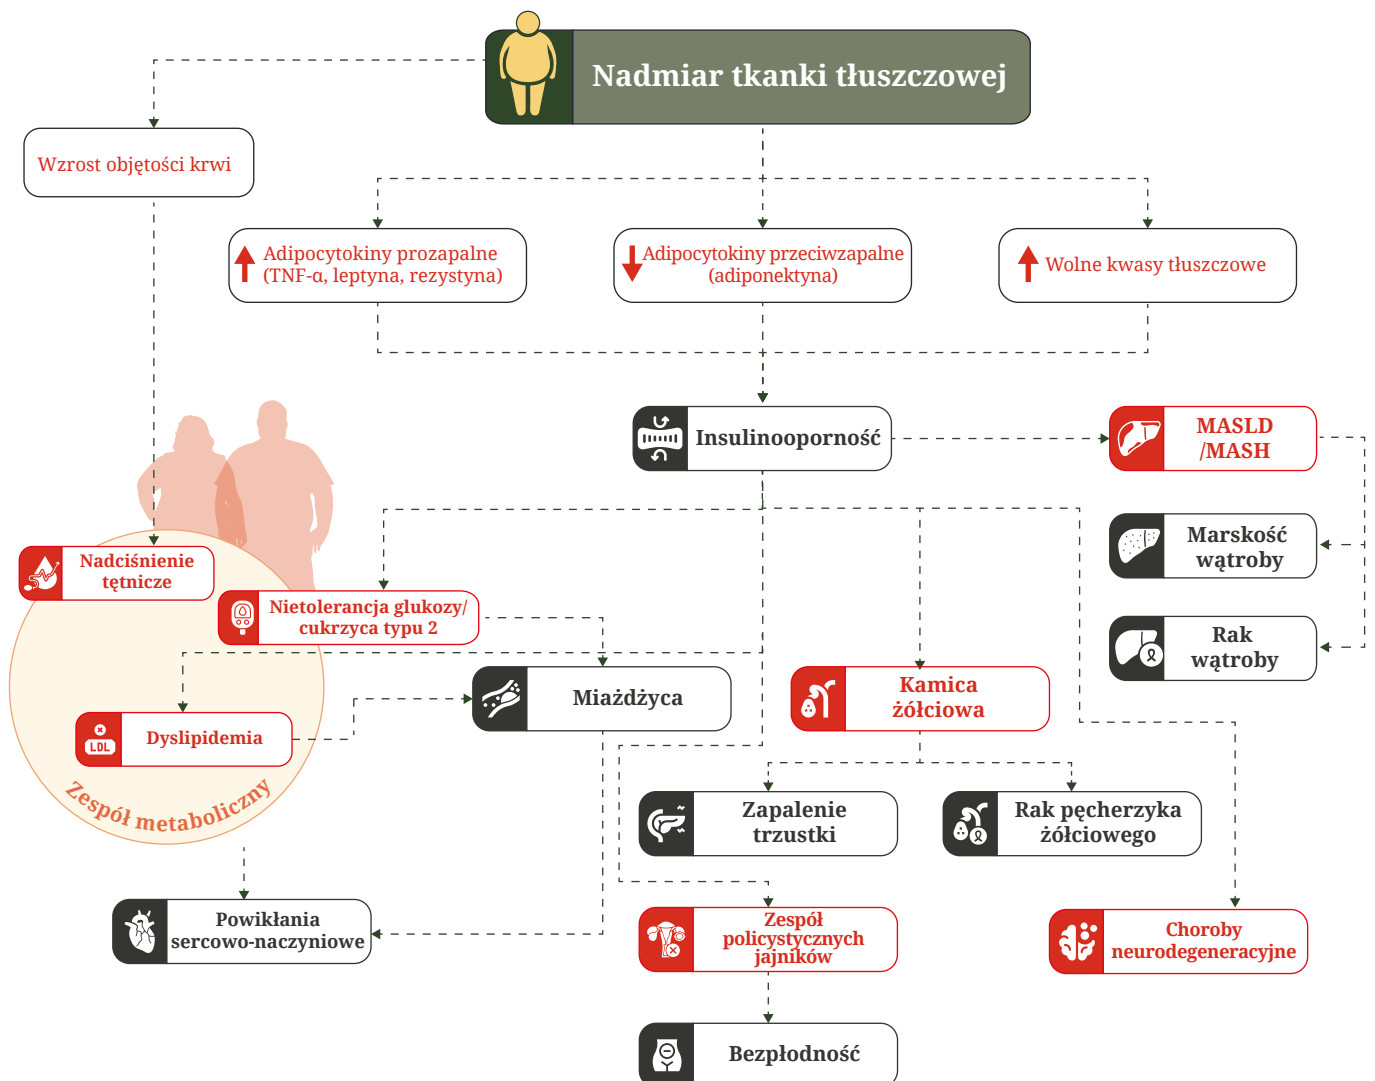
Nadmiar tkanki tłuszczowej

Wzrost objętości krwi

Adipocytokiny prozapalne (TNF-α, leptyna, rezystyna)

Adipocytokiny przeciwzapalne (adiponektyna)

Wolne kwasy tłuszczowe

Insulinooporność

MASLD /MASH

Marskość wątroby

Rak wątroby

Nadciśnienie tętnicze

Nietolerancja glukozy/ cukrzyca typu 2

Miażdżyca

Kamica żółciowa

LDL

Dyslipidemia

Zespół metaboliczny

Zapalenie trzustki

Rak pęcherzyka żółciowego

Powikłania sercowo-naczyniowe

Zespół policystycznych jajników

Choroby neurodegeneracyjne

Bezpłodność